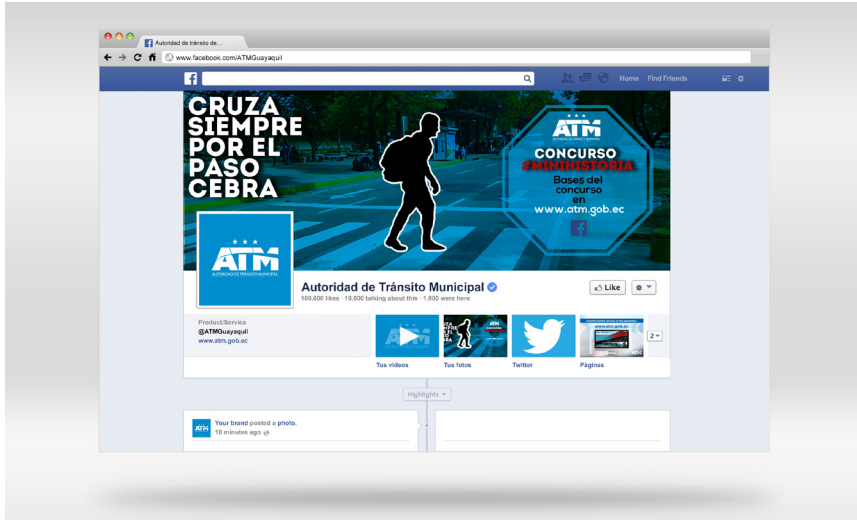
Autoridad de tránsito de...

www.facebook.com/ATMGuayaquil

Home Find Friends

CRUZA SIEMPRE POR EL PASO CEBRA

ATM
AUTORIDAD DE TRÁNSITO MUNICIPAL

CONCURSO #MINIHISTORIA
Bases del concurso en www.atm.gob.ec

ATM
AUTORIDAD DE TRÁNSITO MUNICIPAL

Autoridad de Tránsito Municipal
100,000 likes · 10,000 talking about this · 1,000 were here

Like

Product/Service
@ATMGuayaquil
www.atm.gob.ec

Tus videos
Tus fotos
Twitter
Páginas

2

Highlights

ATM
Your brand posted a photo.
10 minutes ago